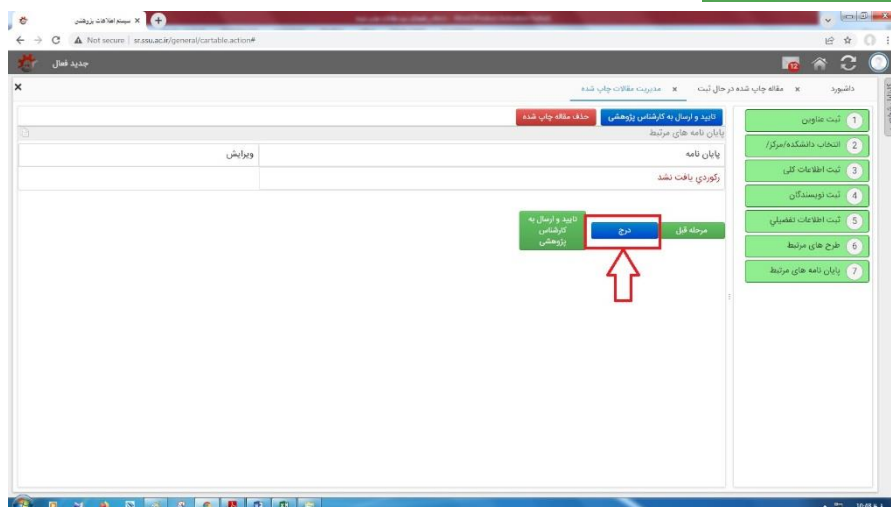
سیستم اطلاعات پژوهش

Not secure | sr.ssu.ac.ir/general/cartable.action#

جدید فعال

داشبورد × مقاله چاپ شده در حال ثبت × مدیریت مقالات چاپ شده

1 ثبت عناوین
2 انتخاب دانشکده/مرکز/
3 ثبت اطلاعات کلی
4 ثبت نویسندگان
5 ثبت اطلاعات تفضیلی
6 طرح های مرتبط
7 پایان نامه های مرتبط

تایید و ارسال به کارشناس پژوهشی
حذف مقاله چاپ شده

پایان نامه های مرتبط

| پایان نامه | ویرایش |
|---|---|
| رکوردی یافت نشد | |

مرحله قبل
درج
تایید و ارسال به کارشناس پژوهشی